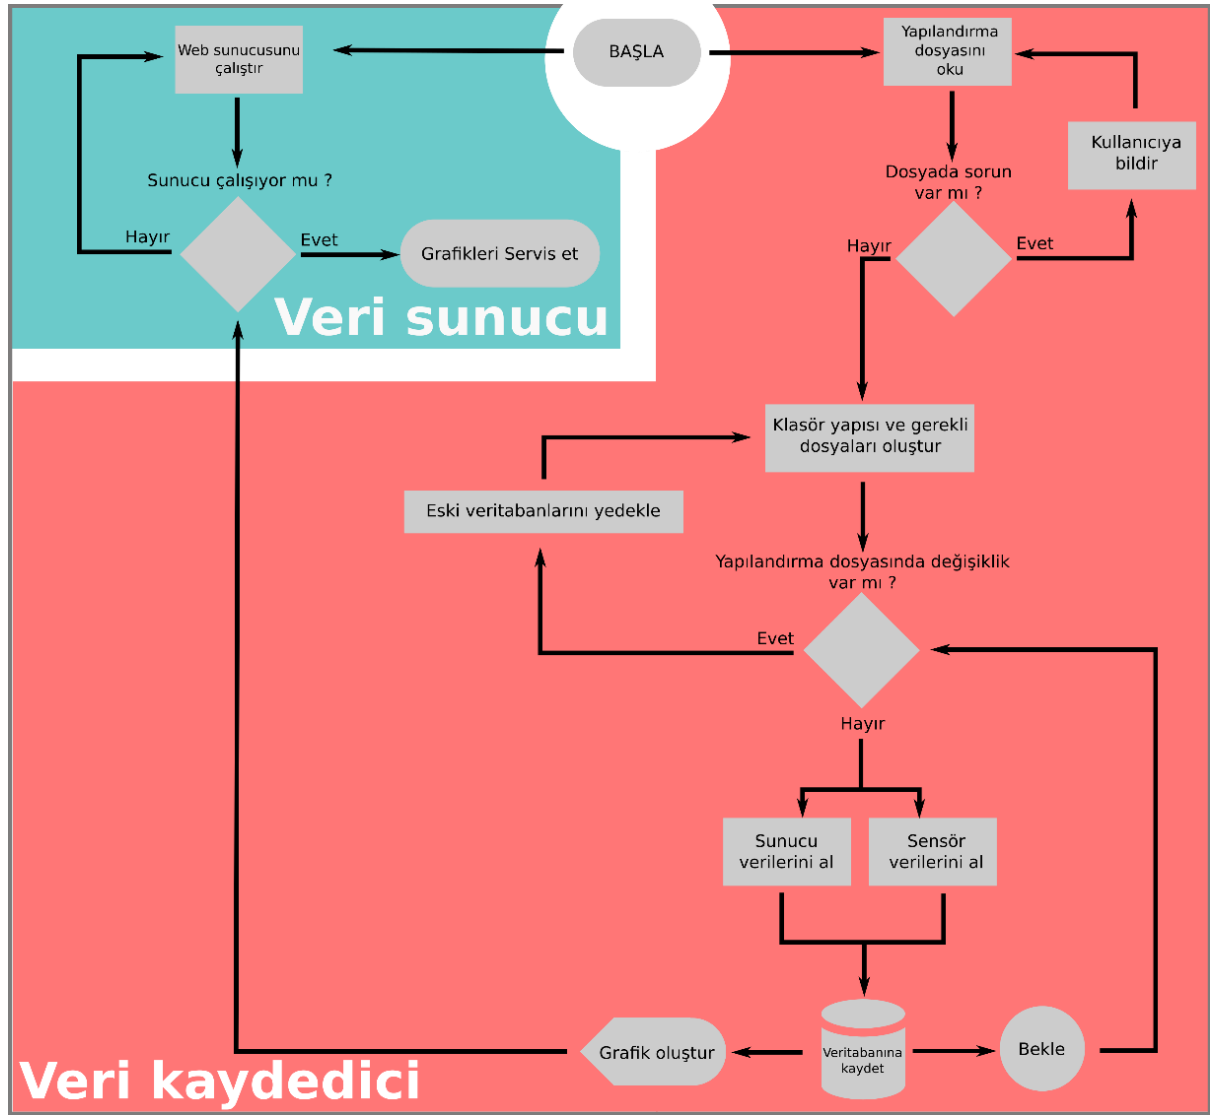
BAŞLA

Web sunucusunu çalıştır

Sunucu çalışıyor mu ?

Hayır

Evet

Grafikleri Servis et

Veri sunucu

Yapılandırma dosyasını oku

Kullanıcıya bildir

Dosyada sorun var mı ?

Hayır

Evet

Klasör yapısı ve gerekli dosyaları oluştur

Eski veritabanlarını yedekle

Yapılandırma dosyasında değişiklik var mı ?

Evet

Hayır

Sunucu verilerini al

Sensör verilerini al

Veritabanına kaydet

Bekle

Grafik oluştur

Veri kaydedici